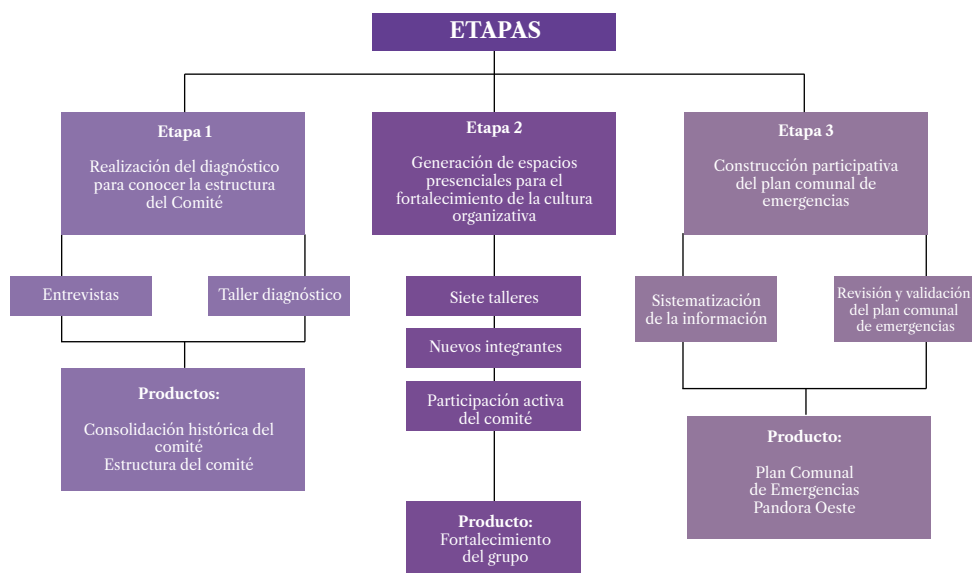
ETAPAS

Etapa 1

Realización del diagnóstico para conocer la estructura del Comité

Entrevistas

Taller diagnóstico

Productos:

Consolidación histórica del comité
Estructura del comité

Etapa 2

Generación de espacios presenciales para el fortalecimiento de la cultura organizativa

Siete talleres

Nuevos integrantes

Participación activa del comité

Producto:
Fortalecimiento del grupo

Etapa 3

Construcción participativa del plan comunal de emergencias

Sistematización de la información

Revisión y validación del plan comunal de emergencias

Producto:

Plan Comunal de Emergencias Pandora Oeste